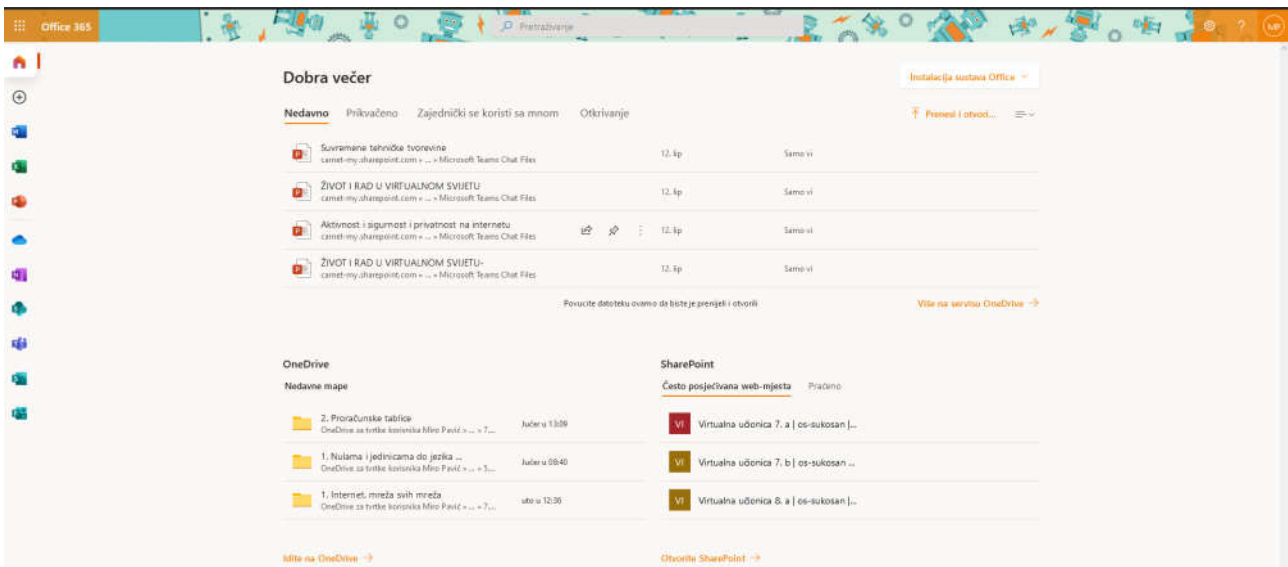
Office 365

Pretraživanje

MP

Dobra večer

Instalacija sustava Office

Nedavno Prikvačeno Zajednički se koristi sa mnom Otkrivanje

Prenesi i otvori...

Suvremene tehničke tvorevine
carnet-my.sharepoint.com » ... » Microsoft Teams Chat Files
12. lip
Samo vi

ŽIVOT I RAD U VIRTUALNOM SVIJETU
carnet-my.sharepoint.com » ... » Microsoft Teams Chat Files
12. lip
Samo vi

Aktivnost i sigurnost i privatnost na internetu
carnet-my.sharepoint.com » ... » Microsoft Teams Chat Files
12. lip
Samo vi

ŽIVOT I RAD U VIRTUALNOM SVIJETU-
carnet-my.sharepoint.com » ... » Microsoft Teams Chat Files
12. lip
Samo vi

Povucite datoteku ovamo da biste je prenijeli i otvorili

Više na servisu OneDrive →

OneDrive

Nedavne mape

2. Proračunske tablice
OneDrive za tvrtke korisnika Miro Pavić » ... » 7...
Jučer u 13:09

1. Nulama i jedinicama do jezika ...
OneDrive za tvrtke korisnika Miro Pavić » ... » 5...
Jučer u 08:40

1. Internet, mreža svih mreža
OneDrive za tvrtke korisnika Miro Pavić » ... » 7...
uto u 12:36

Idite na OneDrive →

SharePoint

Često posjećivana web-mjesta Praćeno

VI Virtualna učionica 7. a | os-sukosan |...

VI Virtualna učionica 7. b | os-sukosan ...

VI Virtualna učionica 8. a | os-sukosan |...

Otvorite SharePoint →